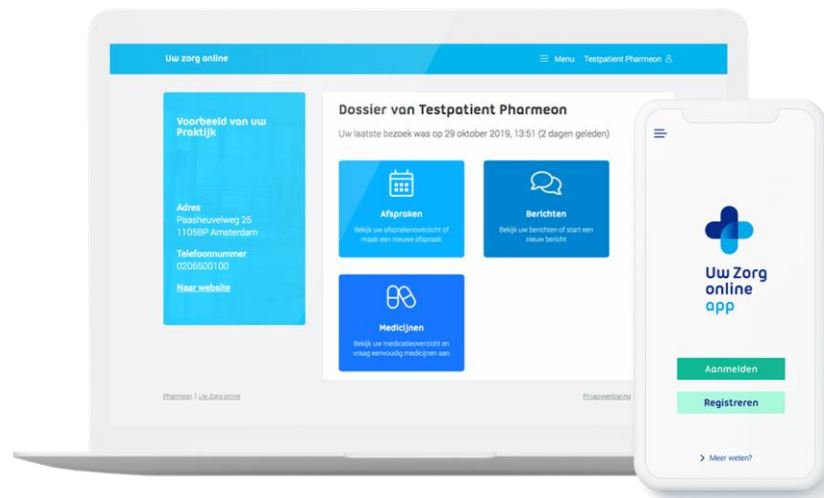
Uw zorg online

Menu Testpatient Pharmeon

Voorbeeld van uw Praktijk

Adres
Paasheuvelweg 25
1105BP Amsterdam

Telefoonnummer
0206500100

Naar website

Dossier van Testpatient Pharmeon

Uw laatste bezoek was op 29 oktober 2019, 13:51 (2 dagen geleden)

Afspraken
Bekijk uw afsprakenoverzicht of maak een nieuwe afspraak

Berichten
Bekijk uw berichten of start een nieuw bericht

Medicijnen
Bekijk uw medicatieoverzicht en vraag eenvoudig medicijnen aan

Pharmeon | Uw Zorg online

Privacyverklaring

Uw Zorg online app

Aanmelden

Registreren

Meer weten?